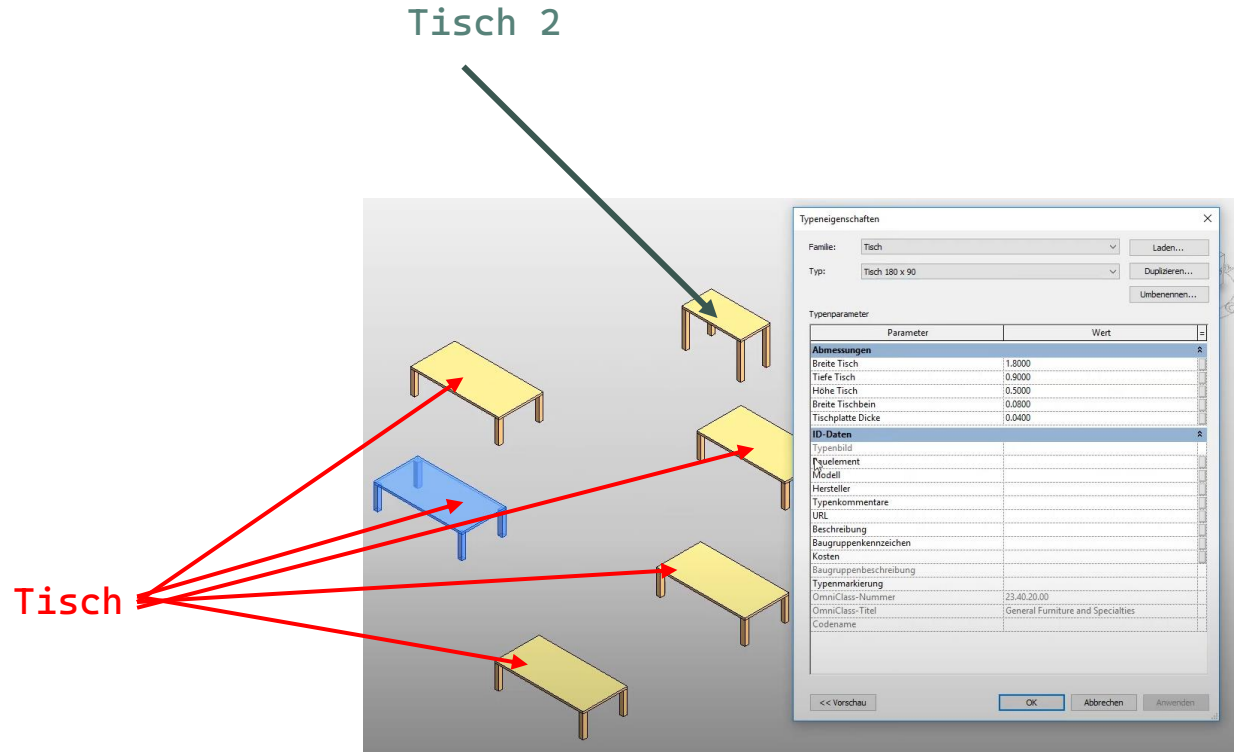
Tisch 2

Tisch

Typeneigenschaften

Familie: Tisch

Laden...

Typ: Tisch 180 x 90

Duplizieren...

Umbenennen...

Typenparameter

| Parameter | Wert |
|---|---|
| **Abmessungen** | |
| Breite Tisch | 1.8000 |
| Tiefe Tisch | 0.9000 |
| Höhe Tisch | 0.5000 |
| Breite Tischbein | 0.0800 |
| Tischplatte Dicke | 0.0400 |
| **ID-Daten** | |
| Typenbild | |
| Bauelement | |
| Modell | |
| Hersteller | |
| Typenkommentare | |
| URL | |
| Beschreibung | |
| Baugruppenkennzeichen | |
| Kosten | |
| Baugruppenbeschreibung | |
| Typenmarkierung | |
| OmniClass-Nummer | 23.40.20.00 |
| OmniClass-Titel | General Furniture and Specialties |
| Codename | |

<< Vorschau

OK

Abbrechen

Anwenden